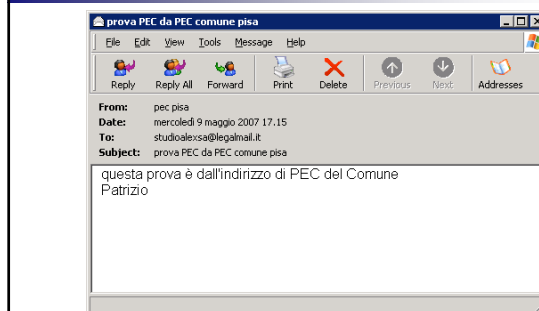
prova PEC da PEC comune pisa

File Edit View Tools Message Help

Reply Reply All Forward Print Delete Previous Next Addresses

From: pec pisa
Date: mercoledì 9 maggio 2007 17.15
To: studioalexsa@legalmail.it
Subject: prova PEC da PEC comune pisa

questa prova è dall'indirizzo di PEC del Comune
Patrizio